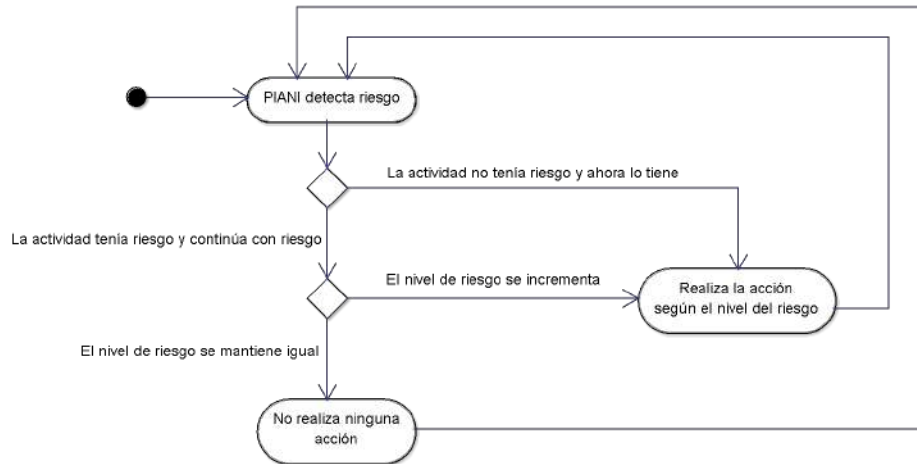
PIANI detecta riesgo

La actividad no tenía riesgo y ahora lo tiene

La actividad tenía riesgo y continúa con riesgo

El nivel de riesgo se incrementa

Realiza la acción según el nivel del riesgo

El nivel de riesgo se mantiene igual

No realiza ninguna acción